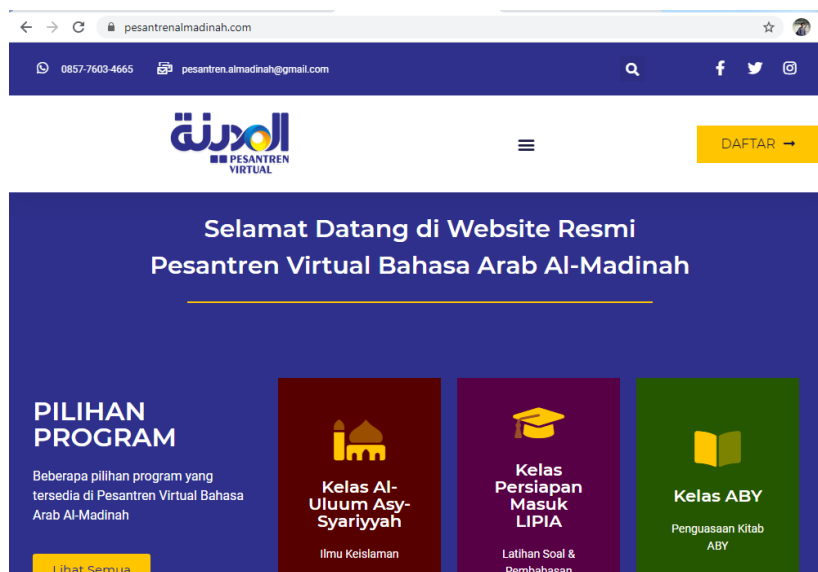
pesantrenalmadinah.com

0857-7603-4665 pesantren.almadinah@gmail.com

المدينة
PESANTREN VIRTUAL

DAFTAR →

Selamat Datang di Website Resmi
Pesantren Virtual Bahasa Arab Al-Madinah

PILIHAN PROGRAM

Beberapa pilihan program yang tersedia di Pesantren Virtual Bahasa Arab Al-Madinah

Lihat Semua

Kelas Al-Uluum Asy-Syariyyah

Ilmu Keislaman

Kelas Persiapan Masuk LIPIA

Latihan Soal & Pembahasan

Kelas ABY

Penguasaan Kitab ABY